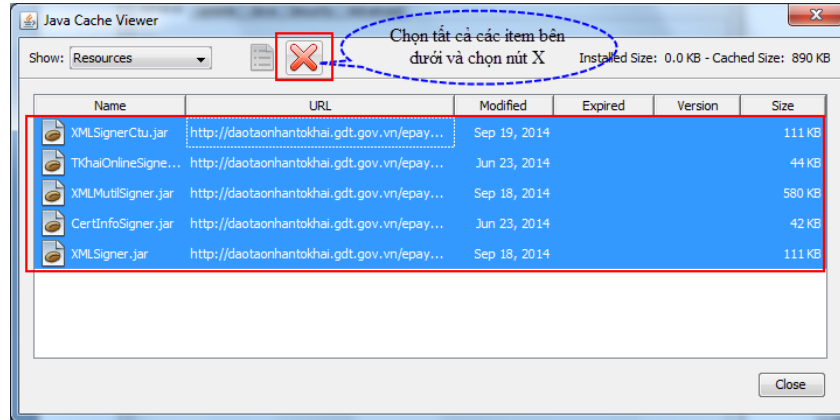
Java Cache Viewer

Show: Resources

Chọn tất cả các item bên dưới và chọn nút X

Installed Size: 0.0 KB - Cached Size: 890 KB

| Name | URL | Modified | Expired | Version | Size |
|---|---|---|---|---|---|
| XMLSignerCtu.jar | http://daotaonhantokhai.gdt.gov.vn/epay... | Sep 19, 2014 | | | 111 KB |
| TKhaiOnlineSigne... | http://daotaonhantokhai.gdt.gov.vn/epay... | Jun 23, 2014 | | | 44 KB |
| XMLMutilSigner.jar | http://daotaonhantokhai.gdt.gov.vn/epay... | Sep 18, 2014 | | | 580 KB |
| CertInfoSigner.jar | http://daotaonhantokhai.gdt.gov.vn/epay... | Jun 23, 2014 | | | 42 KB |
| XMLSigner.jar | http://daotaonhantokhai.gdt.gov.vn/epay... | Sep 18, 2014 | | | 111 KB |

Close